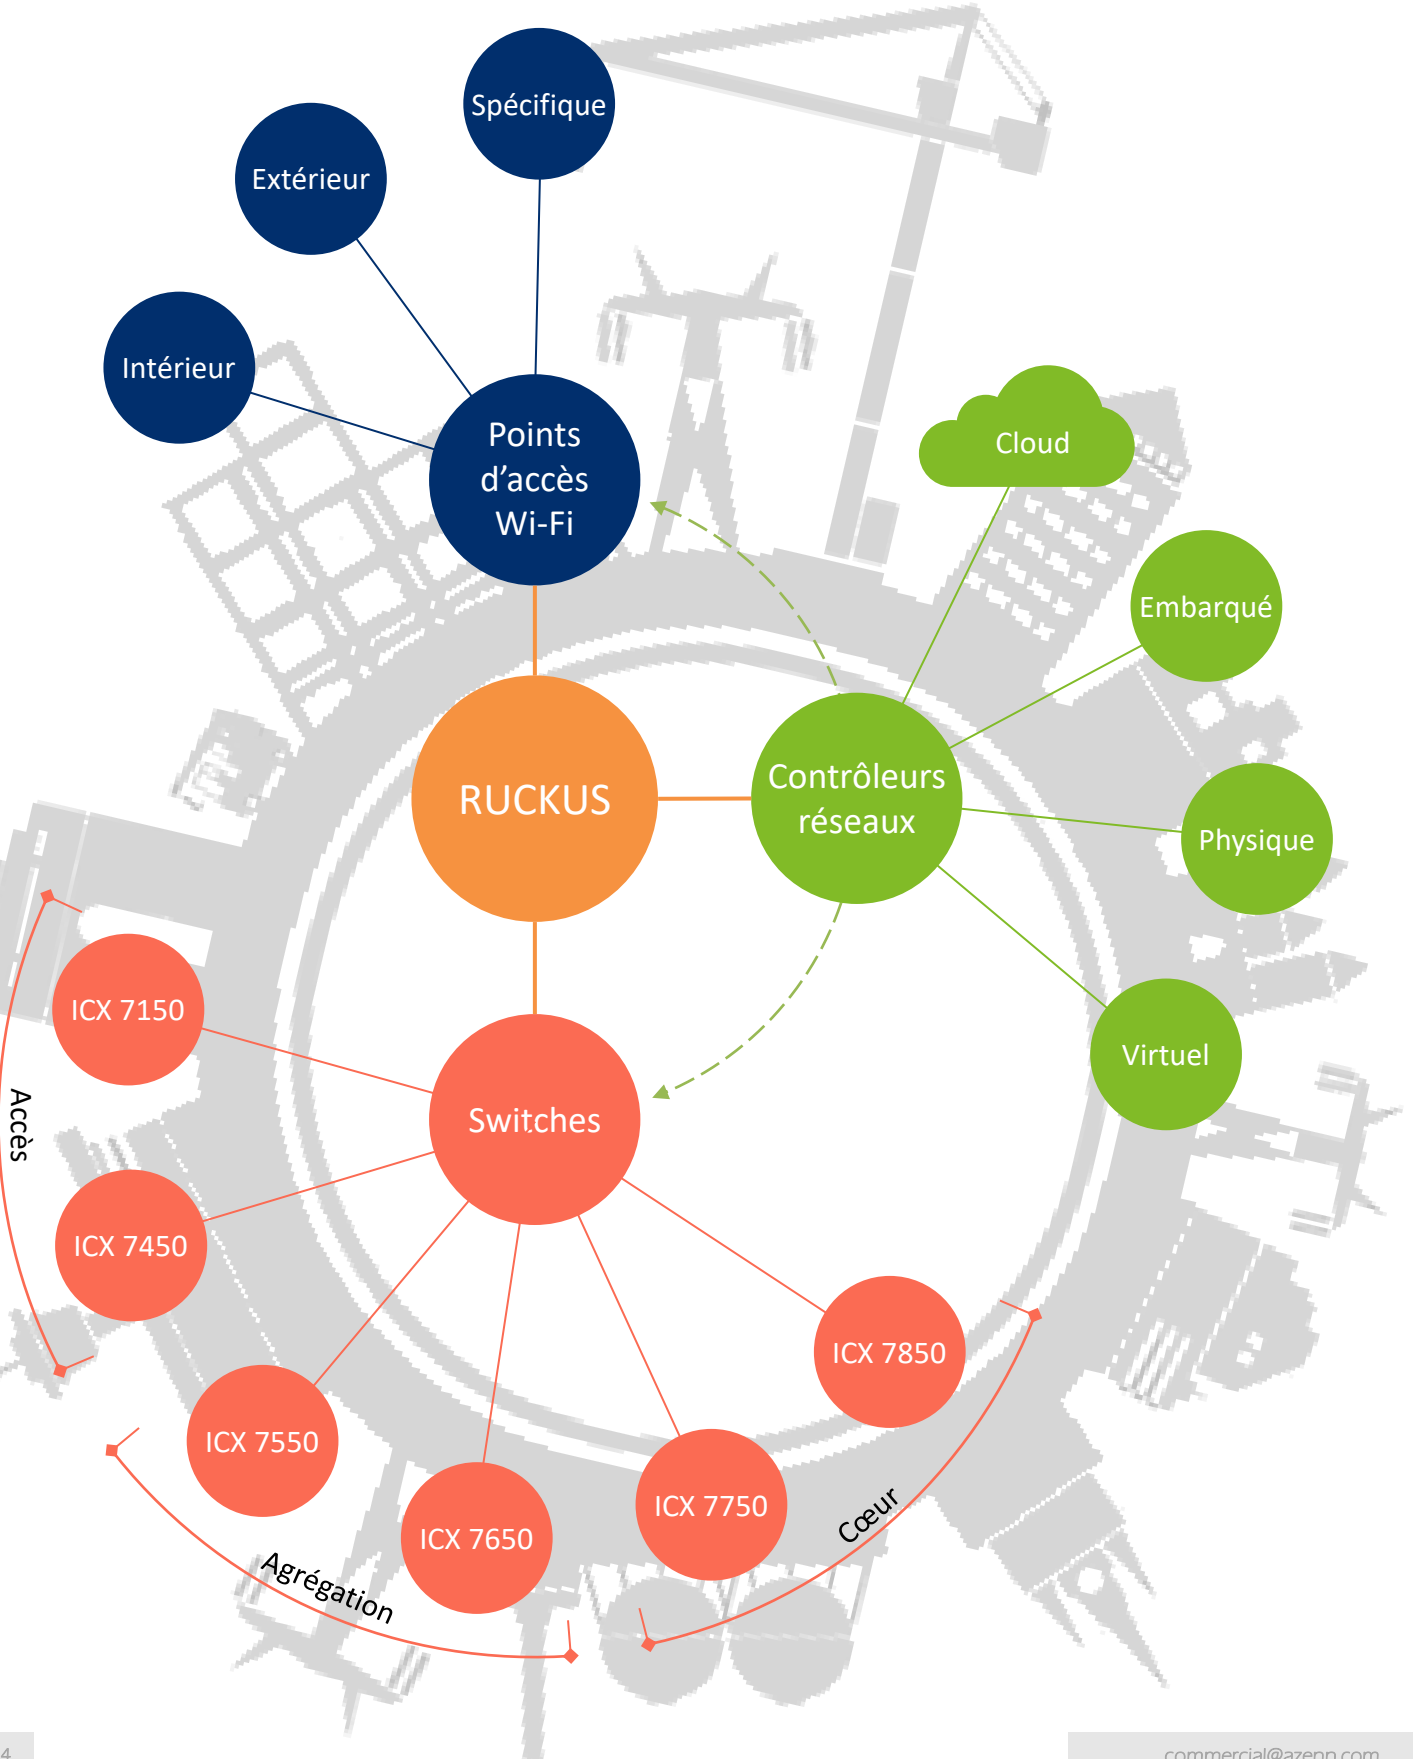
Spécifique

Extérieur

Intérieur

Points d'accès Wi-Fi

Cloud

Embarqué

RUCKUS

Contrôleurs réseaux

Physique

ICX 7150

Virtuel

Accès

Switches

ICX 7450

ICX 7850

ICX 7550

ICX 7750

ICX 7650

Cœur

Agrégation

4

commercial@azenn.com